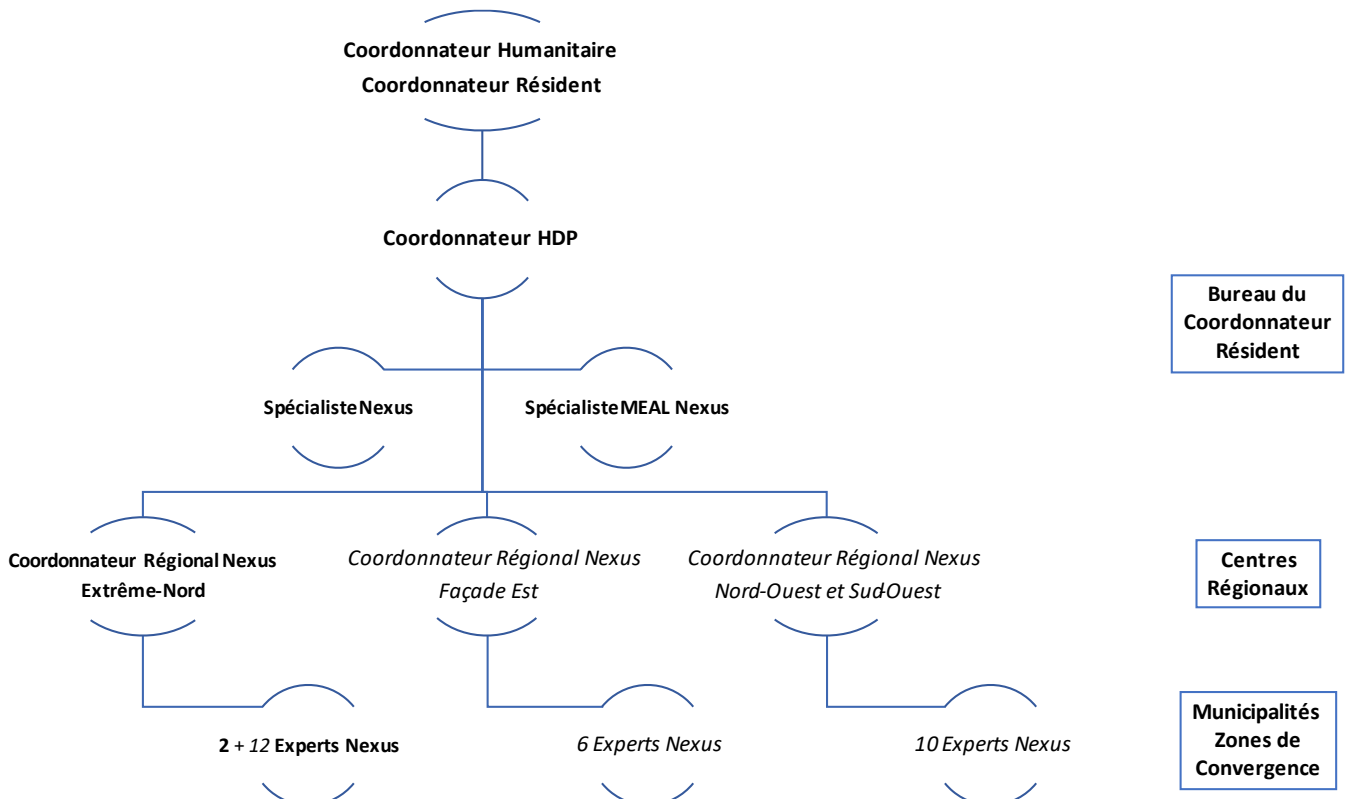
Coordonnateur Humanitaire
Coordonnateur Résident

Coordonnateur HDP

Bureau du Coordonnateur Résident

Spécialiste Nexus

Spécialiste MEAL Nexus

Coordonnateur Régional Nexus
Extrême-Nord

Coordonnateur Régional Nexus
Façade Est

Coordonnateur Régional Nexus
Nord-Ouest et Sud-Ouest

Centres Régionaux

2 + 12 Experts Nexus

6 Experts Nexus

10 Experts Nexus

Municipalités Zones de Convergence